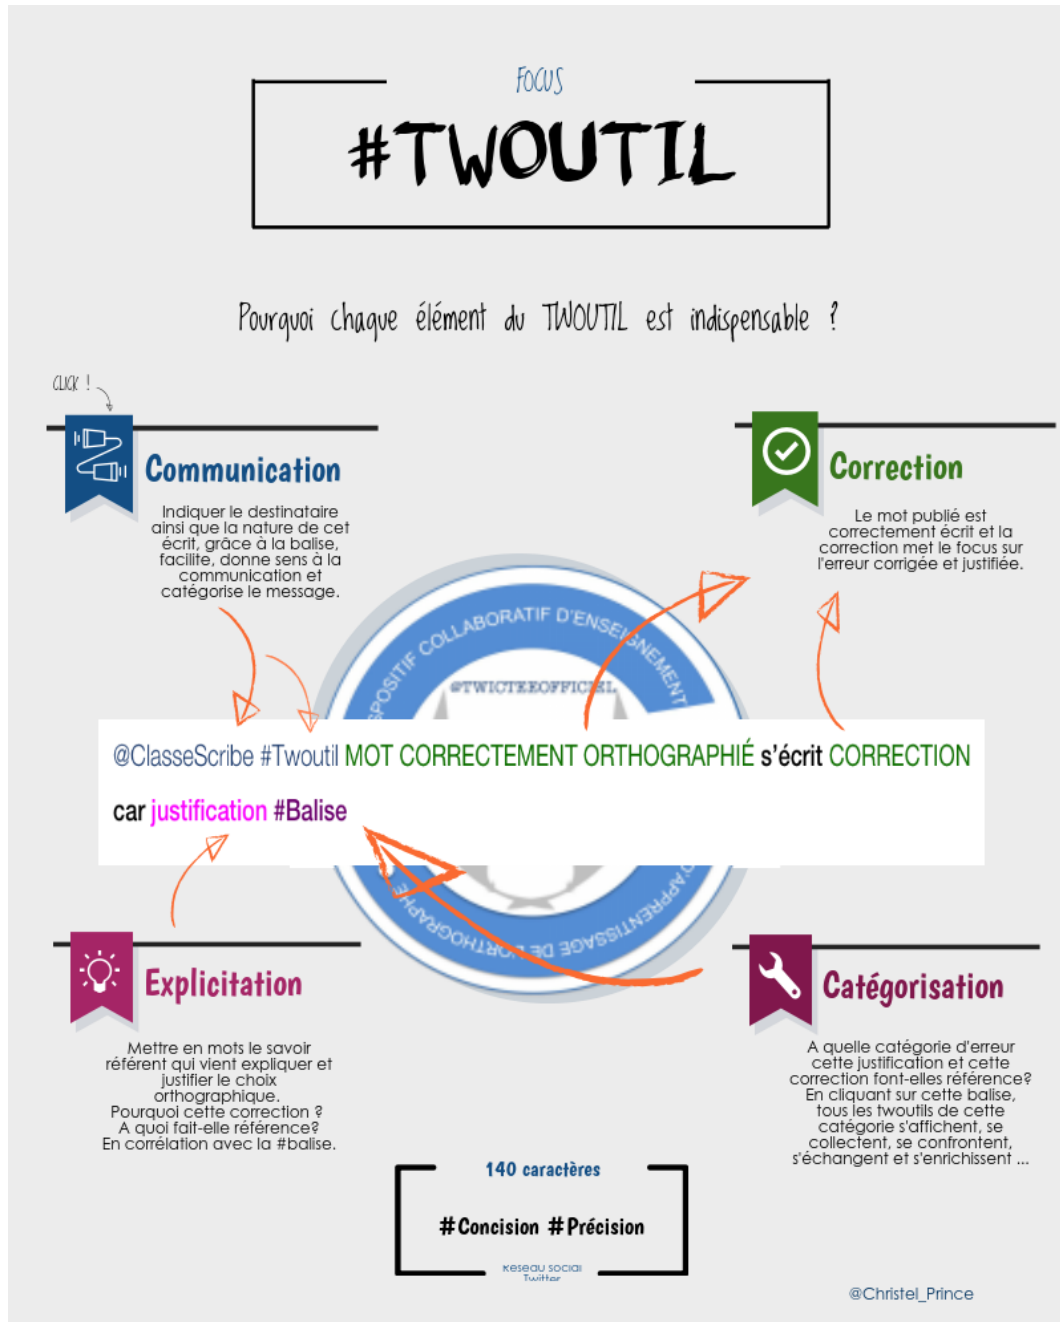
FOCUS

#TWOUTIL

Pourquoi chaque élément du TWOUTIL est indispensable ?

CLICK !

Communication

Indiquer le destinataire ainsi que la nature de cet écrit, grâce à la balise, facilite, donne sens à la communication et catégorise le message.

Correction

Le mot publié est correctement écrit et la correction met le focus sur l'erreur corrigée et justifiée.

DISPOSITIF COLLABORATIF D'ENSEIGNEMENT
@TWICTEEOFFICIEL
APPRENTISSAGE DE L'ORTHOGRAPHE

@ClasseScribe #Twoutil MOT CORRECTEMENT ORTHOGRAPHIÉ s'écrit CORRECTION car justification #Balise

Explicitation

Mettre en mots le savoir référent qui vient expliquer et justifier le choix orthographique.
Pourquoi cette correction ?
A quoi fait-elle référence?
En corrélation avec la #balise.

Catégorisation

A quelle catégorie d'erreur cette justification et cette correction font-elles référence?
En cliquant sur cette balise, tous les twoutils de cette catégorie s'affichent, se collectent, se confrontent, s'échangent et s'enrichissent ...

140 caractères

#Concision #Précision

Reseau social
Twitter

@Christel_Prince